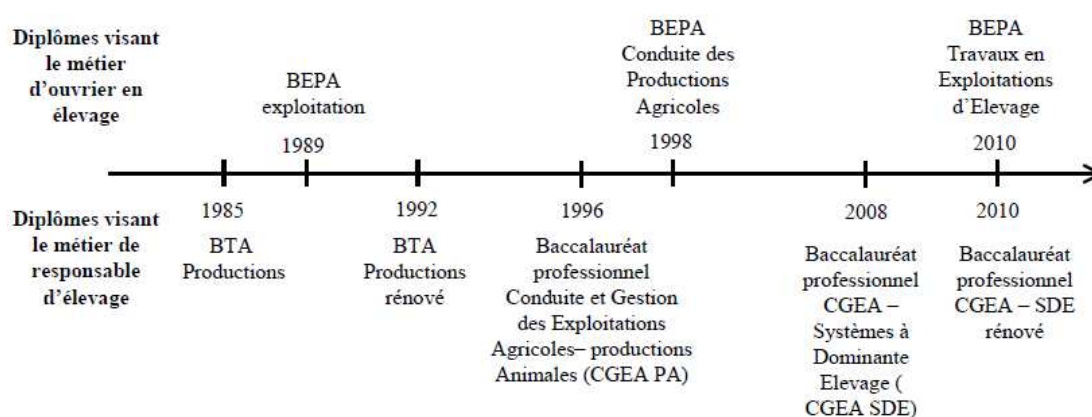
Diplômes visant le métier d'ouvrier en élevage

BEPA exploitation
1989

BEPA Conduite des Productions Agricoles
1998

BEPA Travaux en Exploitations d'Elevage
2010

Diplômes visant le métier de responsable d'élevage

1985
BTA Productions

1992
BTA Productions rénové

1996
Baccalauréat professionnel Conduite et Gestion des Exploitations Agricoles– productions Animales (CGEA PA)

2008
Baccalauréat professionnel CGEA – Systèmes à Dominante Elevage ( CGEA SDE)

2010
Baccalauréat professionnel CGEA – SDE rénové